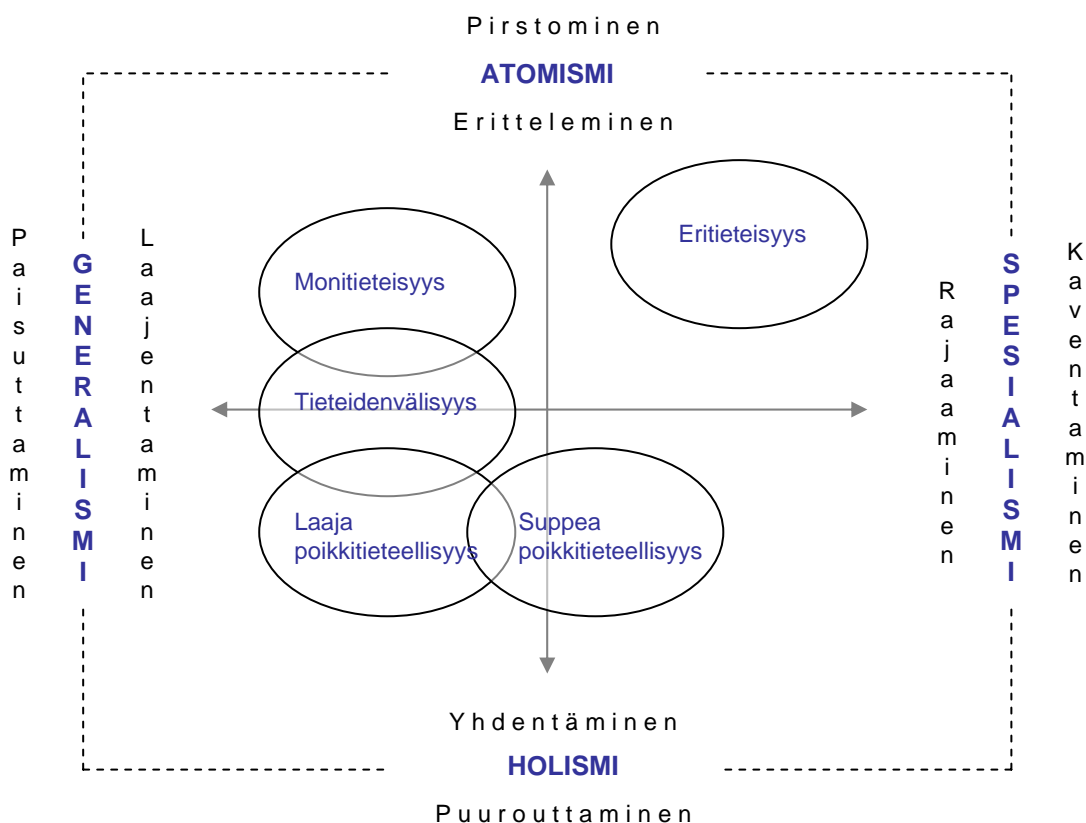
Pirstominen

ATOMISMI

Erritteleminen

Paisuttaminen

GENERALISMI

Laajentaminen

Monitieteisyys

Tieteidenvälisyys

Laaja poikkitieteellisyys

Suppea poikkitieteellisyys

Eritieteisyys

Rajaaminen

SPESIALISMI

Kaventaminen

Yhdentäminen

HOLISMI

Puurouttaminen